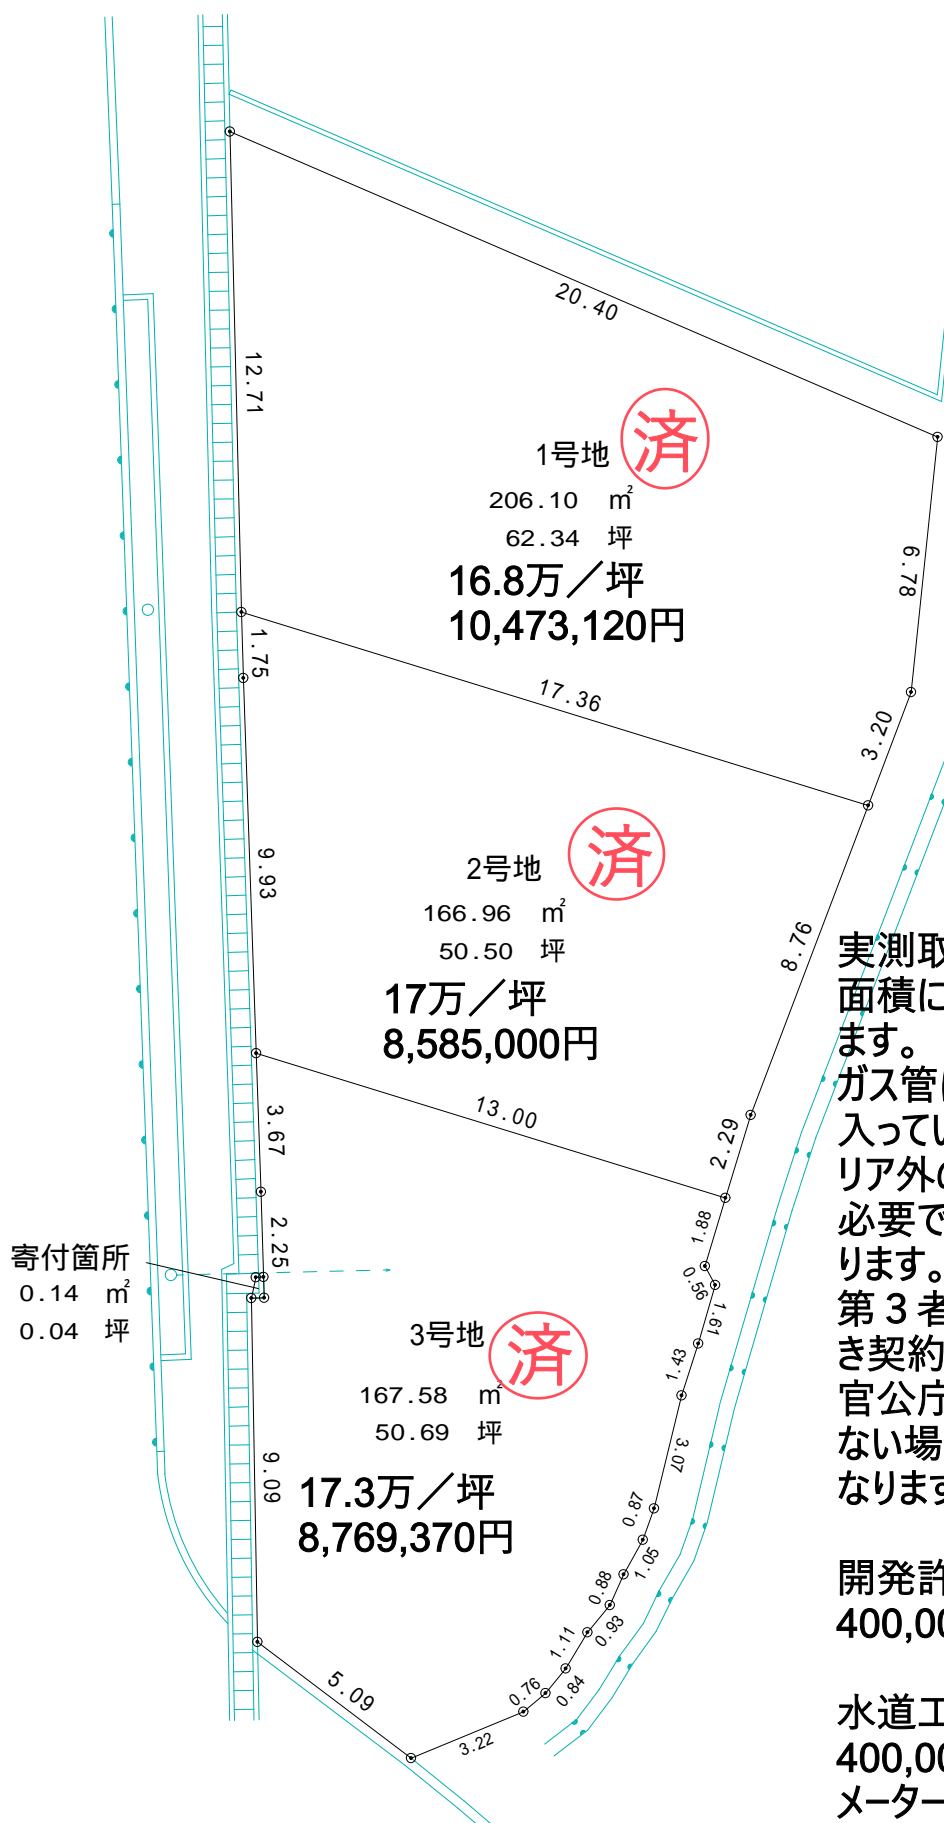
20.40

12.71

1号地 済
206.10 m²
62.34 坪
16.8万／坪
10,473,120円

6.78

1.75

17.36

3.20

9.93

2号地 済
166.96 m²
50.50 坪
17万／坪
8,585,000円

8.76

13.00

3.67

2.29

2.25

1.88

寄付箇所
0.14 m²
0.04 坪

0.56

1.61

3号地 済
167.58 m²
50.69 坪
17.3万／坪
8,769,370円

1.43

9.09

3.07

0.87

1.05

0.88

0.93

1.11

0.84

0.76

5.09

3.22

実測取
面積に
ます。
ガス管
入って
リア外
必要で
ります
第３者
き契約
官公庁
ない場
なります

開発許
400,00

水道工
400,00
メーター